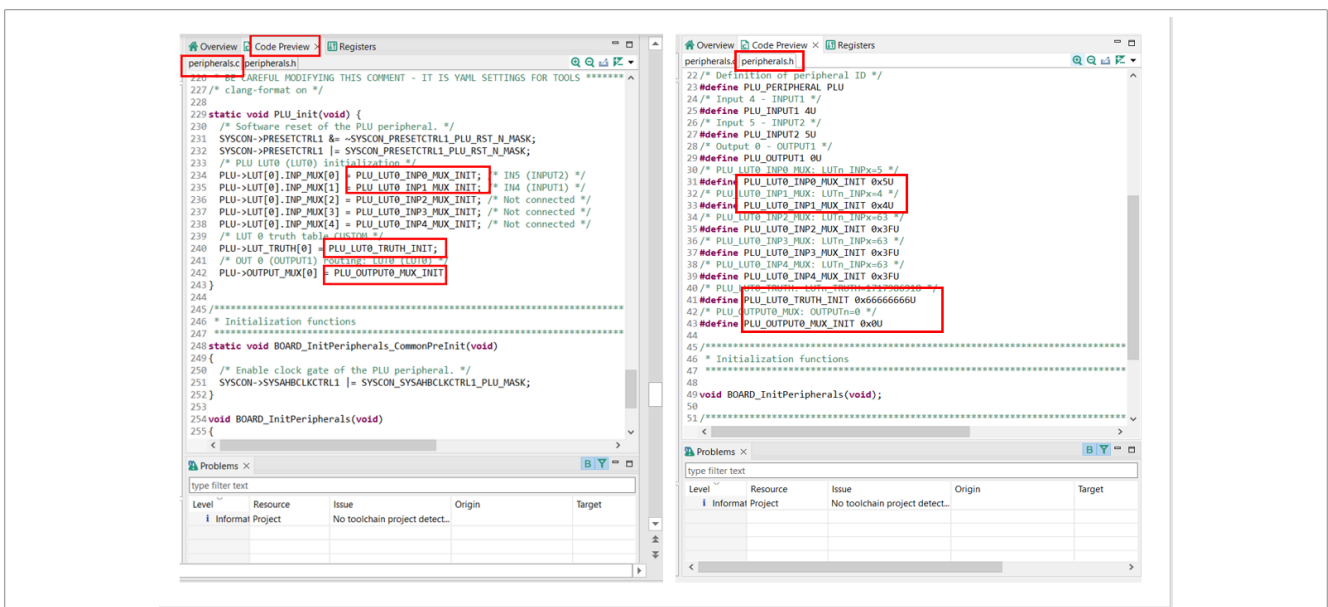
Overview Code Preview × Registers

peripherals.c peripherals.h

226 * BE CAREFUL MODIFYING THIS COMMENT - IT IS YAML SETTINGS FOR TOOLS *******
227 /* clang-format on */
228
229 static void PLU_init(void) {
230 /* Software reset of the PLU peripheral. */
231 SYSCON->PRESETCTRL1 &= ~SYSCON_PRESETCTRL1_PLU_RST_N_MASK;
232 SYSCON->PRESETCTRL1 |= SYSCON_PRESETCTRL1_PLU_RST_N_MASK;
233 /* PLU LUT0 (LUT0) initialization */
234 PLU->LUT[0].INP_MUX[0] = PLU_LUT0_INP0_MUX_INIT; /* IN5 (INPUT2) */
235 PLU->LUT[0].INP_MUX[1] = PLU_LUT0_INP1_MUX_INIT; /* IN4 (INPUT1) */
236 PLU->LUT[0].INP_MUX[2] = PLU_LUT0_INP2_MUX_INIT; /* Not connected */
237 PLU->LUT[0].INP_MUX[3] = PLU_LUT0_INP3_MUX_INIT; /* Not connected */
238 PLU->LUT[0].INP_MUX[4] = PLU_LUT0_INP4_MUX_INIT; /* Not connected */
239 /* LUT 0 truth table CUSTOM */
240 PLU->LUT_TRUTH[0] = PLU_LUT0_TRUTH_INIT;
241 /* OUT 0 (OUTPUT1) routing: LUT0 (LUT0) */
242 PLU->OUTPUT_MUX[0] = PLU_OUTPUT0_MUX_INIT;
243 }
244
245 /***********************************************************************
246 * Initialization functions
247 ***********************************************************************
248 static void BOARD_InitPeripherals_CommonPreInit(void)
249 {
250 /* Enable clock gate of the PLU peripheral. */
251 SYSCON->SYSAHBCLKCTRL1 |= SYSCON_SYSAHBCLKCTRL1_PLU_MASK;
252 }
253
254 void BOARD_InitPeripherals(void)
255 {

Problems ×

type filter text

| Level | Resource | Issue | Origin | Target |
|---|---|---|---|---|
| Informat | Project | No toolchain project detect... | | |

Overview Code Preview × Registers

peripherals.c peripherals.h

22 /* Definition of peripheral ID */
23 #define PLU_PERIPHERAL PLU
24 /* Input 4 - INPUT1 */
25 #define PLU_INPUT1 4U
26 /* Input 5 - INPUT2 */
27 #define PLU_INPUT2 5U
28 /* Output 0 - OUTPUT1 */
29 #define PLU_OUTPUT1 0U
30 /* PLU_LUT0_INP0_MUX: LUTn_INPx=5 */
31 #define PLU_LUT0_INP0_MUX_INIT 0x5U
32 /* PLU_LUT0_INP1_MUX: LUTn_INPx=4 */
33 #define PLU_LUT0_INP1_MUX_INIT 0x4U
34 /* PLU_LUT0_INP2_MUX: LUTn_INPx=63 */
35 #define PLU_LUT0_INP2_MUX_INIT 0x3FU
36 /* PLU_LUT0_INP3_MUX: LUTn_INPx=63 */
37 #define PLU_LUT0_INP3_MUX_INIT 0x3FU
38 /* PLU_LUT0_INP4_MUX: LUTn_INPx=63 */
39 #define PLU_LUT0_INP4_MUX_INIT 0x3FU
40 /* PLU_LUT0_TRUTH: LUT_TRUTH=1717986918 */
41 #define PLU_LUT0_TRUTH_INIT 0x66666666U
42 /* PLU_OUTPUT0_MUX: OUTPUTn=0 */
43 #define PLU_OUTPUT0_MUX_INIT 0x0U
44
45 /***********************************************************************
46 * Initialization functions
47 ***********************************************************************
48
49 void BOARD_InitPeripherals(void);
50
51 /***********************************************************************

Problems ×

type filter text

| Level | Resource | Issue | Origin | Target |
|---|---|---|---|---|
| Informat | Project | No toolchain project detect... | | |